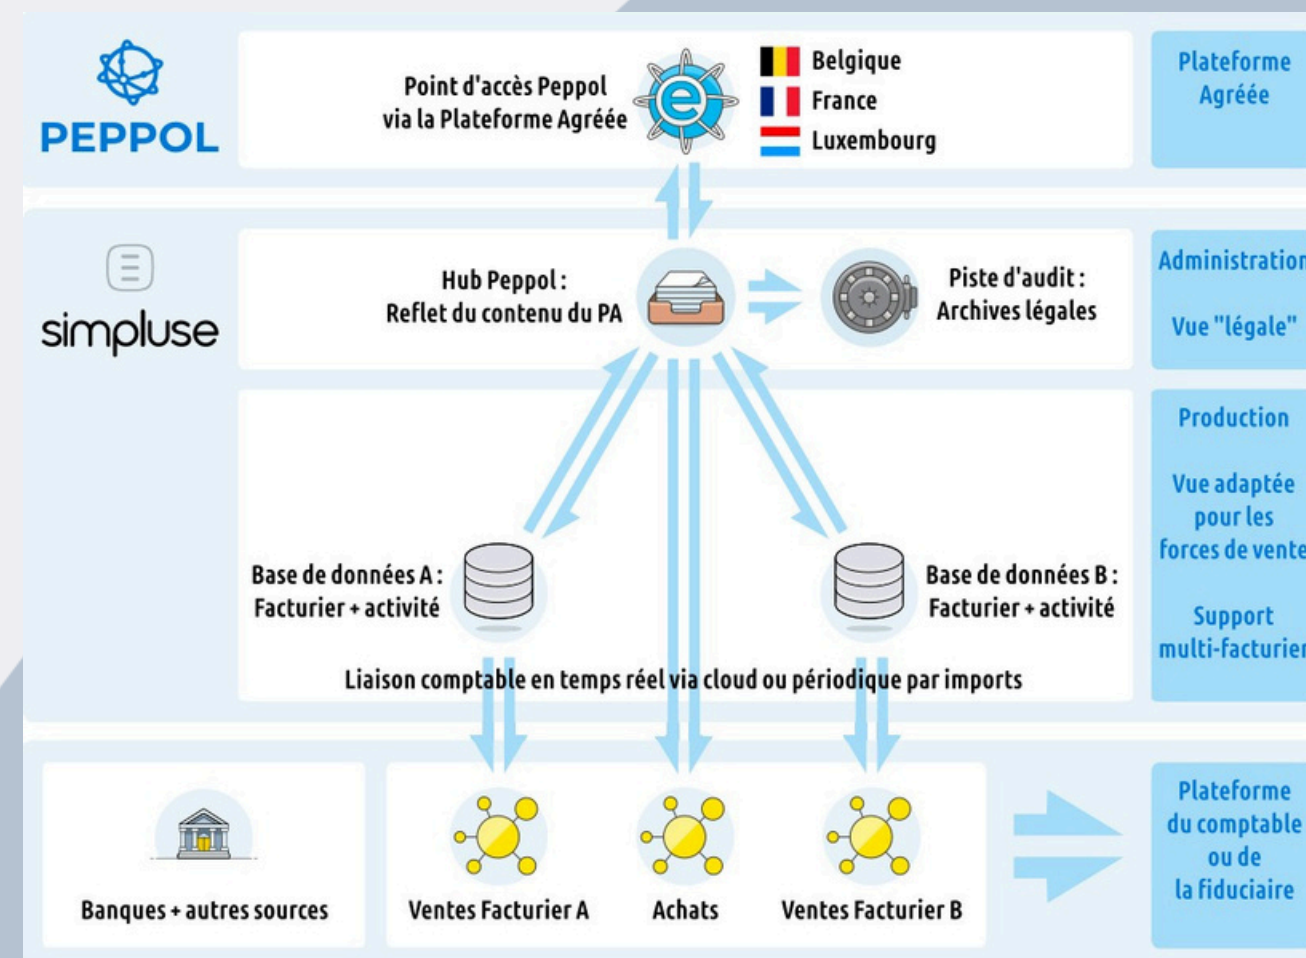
PEPPOL

Point d'accès Peppol via la Plateforme Agréée

Belgique
France
Luxembourg

Plateforme Agréée

simpluse

Hub Peppol : Reflet du contenu du PA

Piste d'audit : Archives légales

Administration

Vue "légale"

Production

Vue adaptée pour les forces de vente

Support multi-facturier

Base de données A : Facturier + activité

Base de données B : Facturier + activité

Liaison comptable en temps réel via cloud ou périodique par imports

Banques + autres sources

Ventes Facturier A

Achats

Ventes Facturier B

Plateforme du comptable ou de la fiduciaire